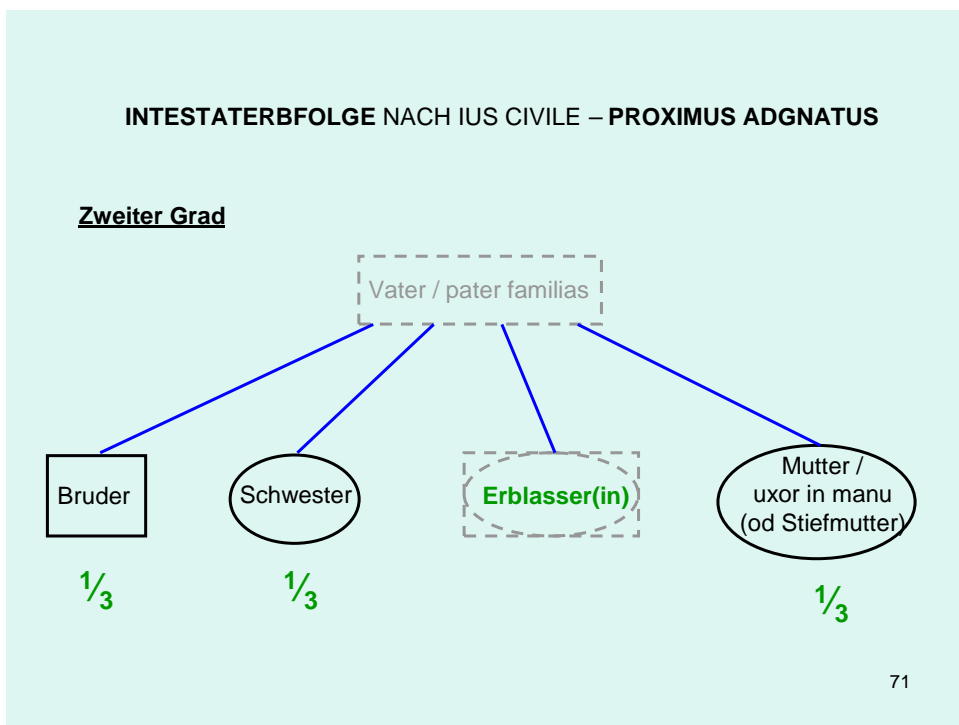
**INTESTATERBFOLGE** NACH IUS CIVILE – **PROXIMUS ADGNATUS**

**Zweiter Grad**

Vater / pater familias

Bruder

Schwester

Erblasser(in)

Mutter / uxor in manu (od Stiefmutter)

$\frac{1}{3}$

$\frac{1}{3}$

$\frac{1}{3}$

71